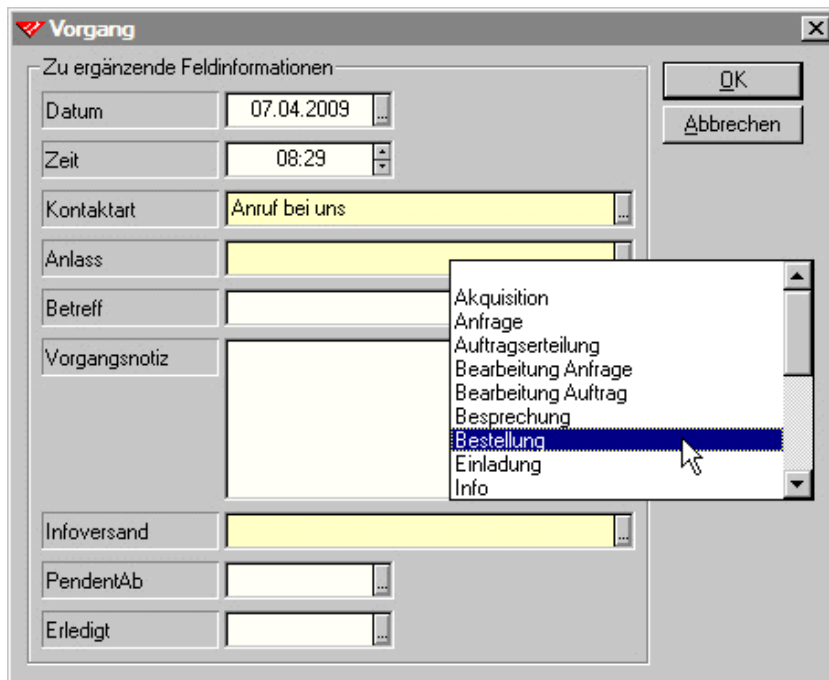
Vorgang

Zu ergänzende Feldinformationen

Datum 07.04.2009

Zeit 08:29

Kontaktart Anruf bei uns

Anlass

Betreff

Vorgangsnotiz

Akquisition
Anfrage
Auftragserteilung
Bearbeitung Anfrage
Bearbeitung Auftrag
Besprechung
Bestellung
Einladung
Info

Infoversand

PendentAb

Erledigt

OK

Abbrechen